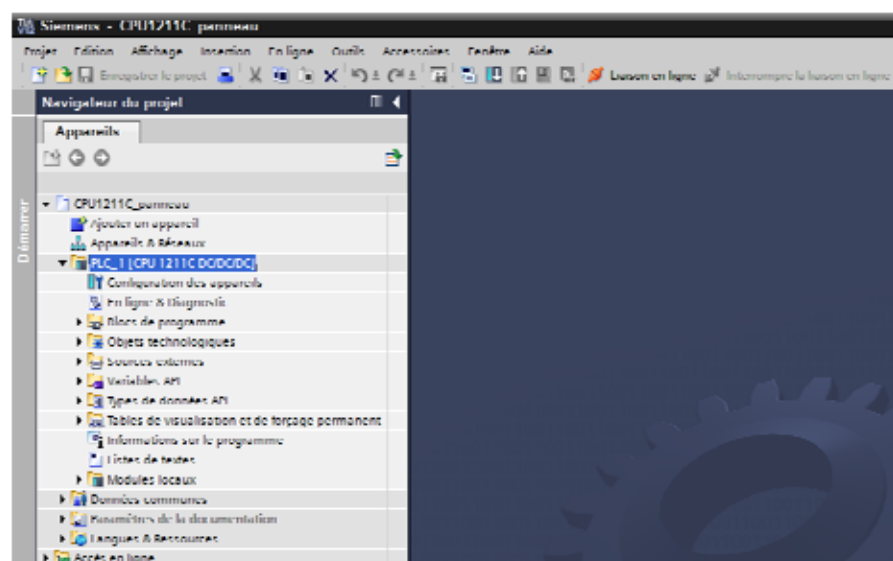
Siemens - CPU1211C panneau

Projet Edition Affichage Insertion En ligne Outils Accessoires Fenêtre Aide

Enregistrer le projet Liaison en ligne Interrompre la liaison en ligne

Navigateur du projet

Appareils

Démarrer

CPU1211C_panneau
Ajouter un appareil
Appareils & Réseaux
PLC_1 [CPU 1211C DC/DC/DC]
Configuration des appareils
En ligne & Diagnostic
Blocs de programme
Objets technologiques
Sources externes
Variables API
Types de données API
Tables de visualisation et de forçage permanent
Informations sur le programme
Listes de textes
Modules locaux
Données communes
Paramètres de la documentation
Langues & Ressources
Accès en ligne